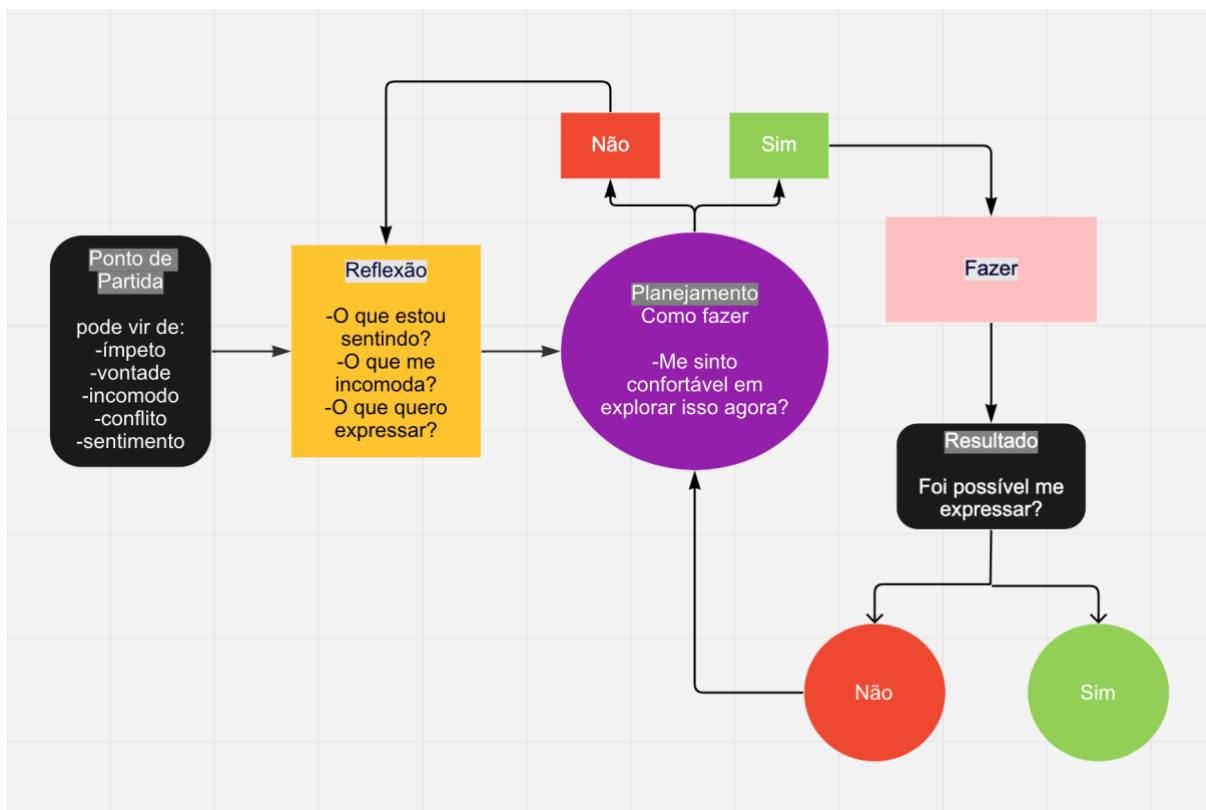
Ponto de Partida

pode vir de:
-ímpeto
-vontade
-incomodo
-conflito
-sentimento

Reflexão

-O que estou sentindo?
-O que me incomoda?
-O que quero expressar?

Não

Sim

Planejamento
Como fazer

-Me sinto confortável em explorar isso agora?

Fazer

Resultado

Foi possível me expressar?

Não

Sim